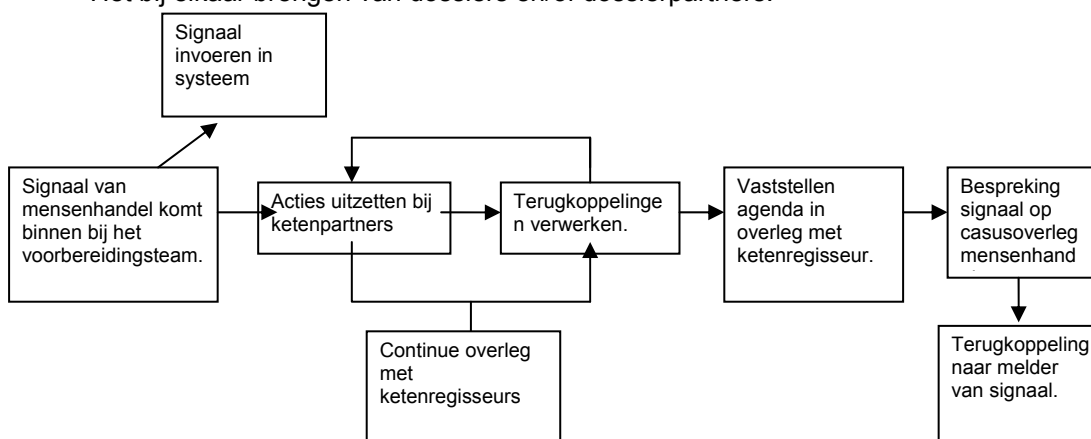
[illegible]

Signaal invoeren in systeem

Signaal van mensenhandel komt binnen bij het voorbereidingsteam.

Acties uitzetten bij ketenpartners

Terugkoppelingen verwerken.

Vaststellen agenda in overleg met ketenregisseur.

Bespreking signaal op casusoverleg mensenhand

Continue overleg met ketenregisseurs

Terugkoppeling naar melder van signaal.